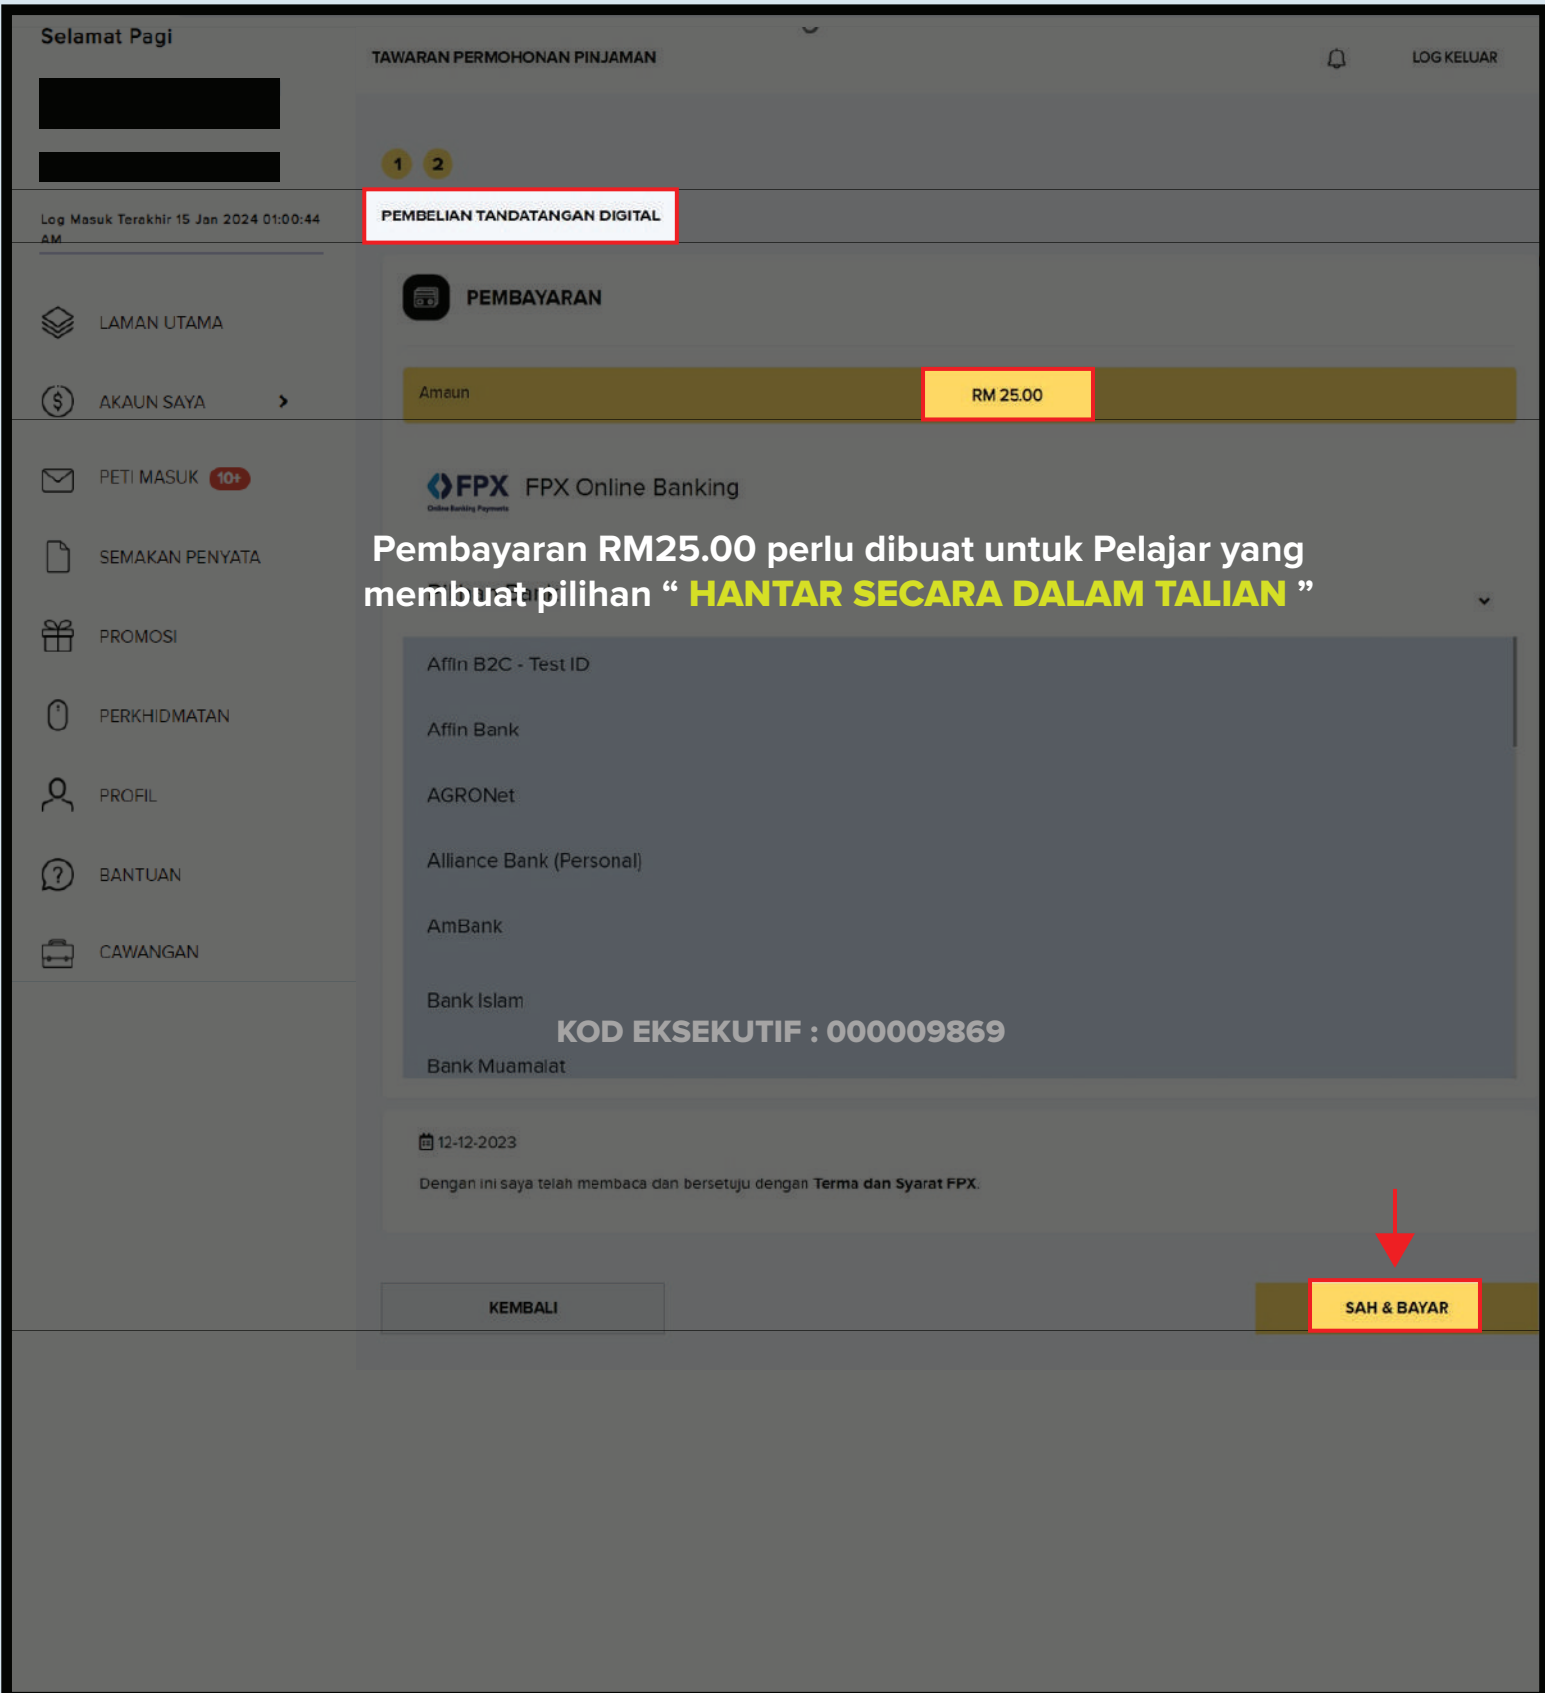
Selamat Pagi

Log Masuk Terakhir 15 Jan 2024 01:00:44 AM

LAMAN UTAMA

AKAUN SAYA

PETI MASUK 10+

SEMAKAN PENYATA

PROMOSI

PERKHIDMATAN

PROFIL

BANTUAN

CAWANGAN

TAWARAN PERMOHONAN PINJAMAN

LOG KELUAR

1 2

PEMBELIAN TANDATANGAN DIGITAL

PEMBAYARAN

Amaun RM 25.00

FPX Online Banking Payments

FPX Online Banking

Pembayaran RM25.00 perlu dibuat untuk Pelajar yang membuat pilihan “ HANTAR SECARA DALAM TALIAN ”

Affin B2C - Test ID

Affin Bank

AGRONet

Alliance Bank (Personal)

AmBank

Bank Islam

KOD EKSEKUTIF : 000009869

Bank Muamalat

12-12-2023

Dengan ini saya telah membaca dan bersetuju dengan Terma dan Syarat FPX.

KEMBALI

SAH & BAYAR